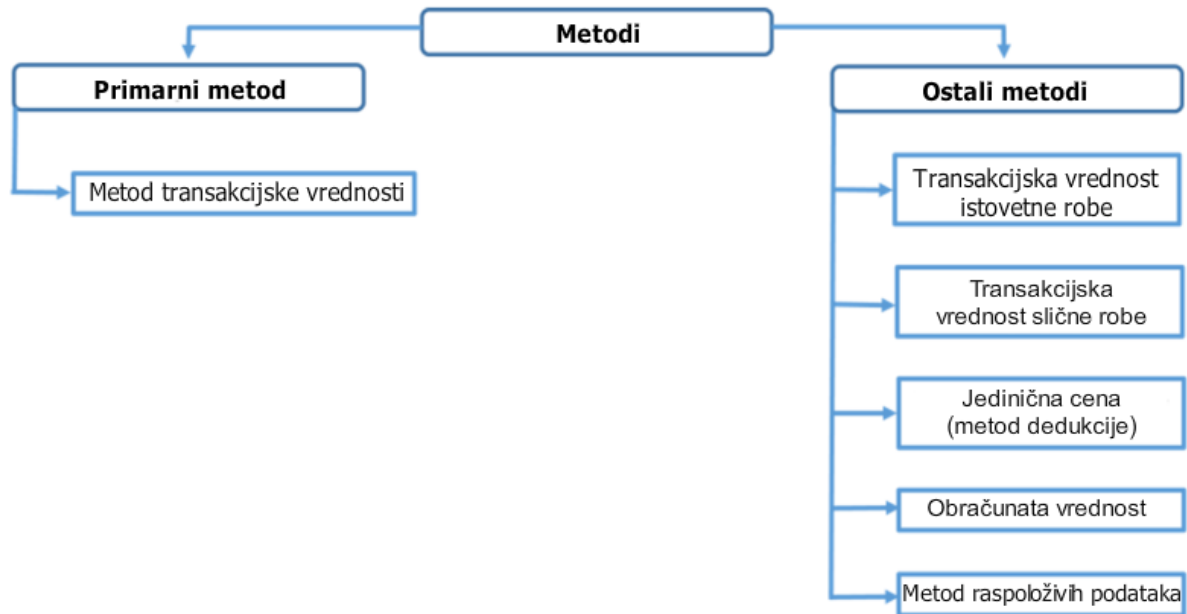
Metodi

Primarni metod

Metod transakcijske vrednosti

Ostali metodi

Transakcijska vrednost istovetne robe

Transakcijska vrednost slične robe

Jedinična cena (metod dedukcije)

Obračunata vrednost

Metod raspoloživih podataka